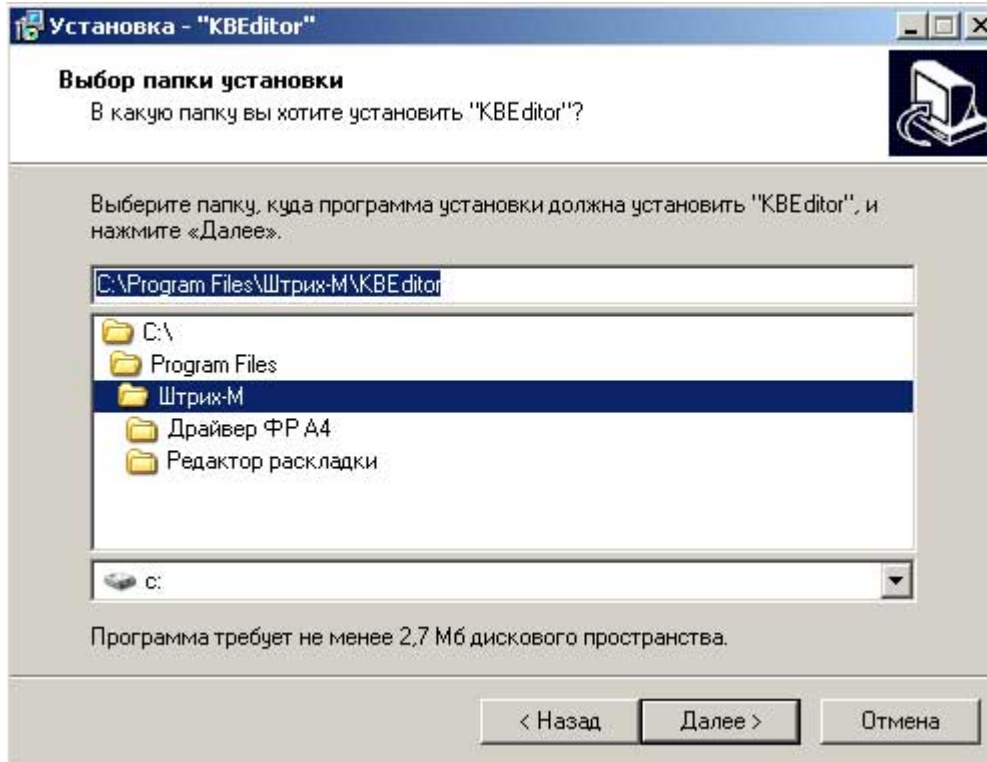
Установка - "KBEditor"

Выбор папки установки
В какую папку вы хотите установить "KBEditor"?

Выберите папку, куда программа установки должна установить "KBEditor", и нажмите «Далее».

C:\Program Files\Штрих-М\KBEditor

C:\
Program Files
Штрих-М
Драйвер ФР А4
Редактор раскладки

c:

Программа требует не менее 2,7 Мб дискового пространства.

< Назад
Далее >
Отмена